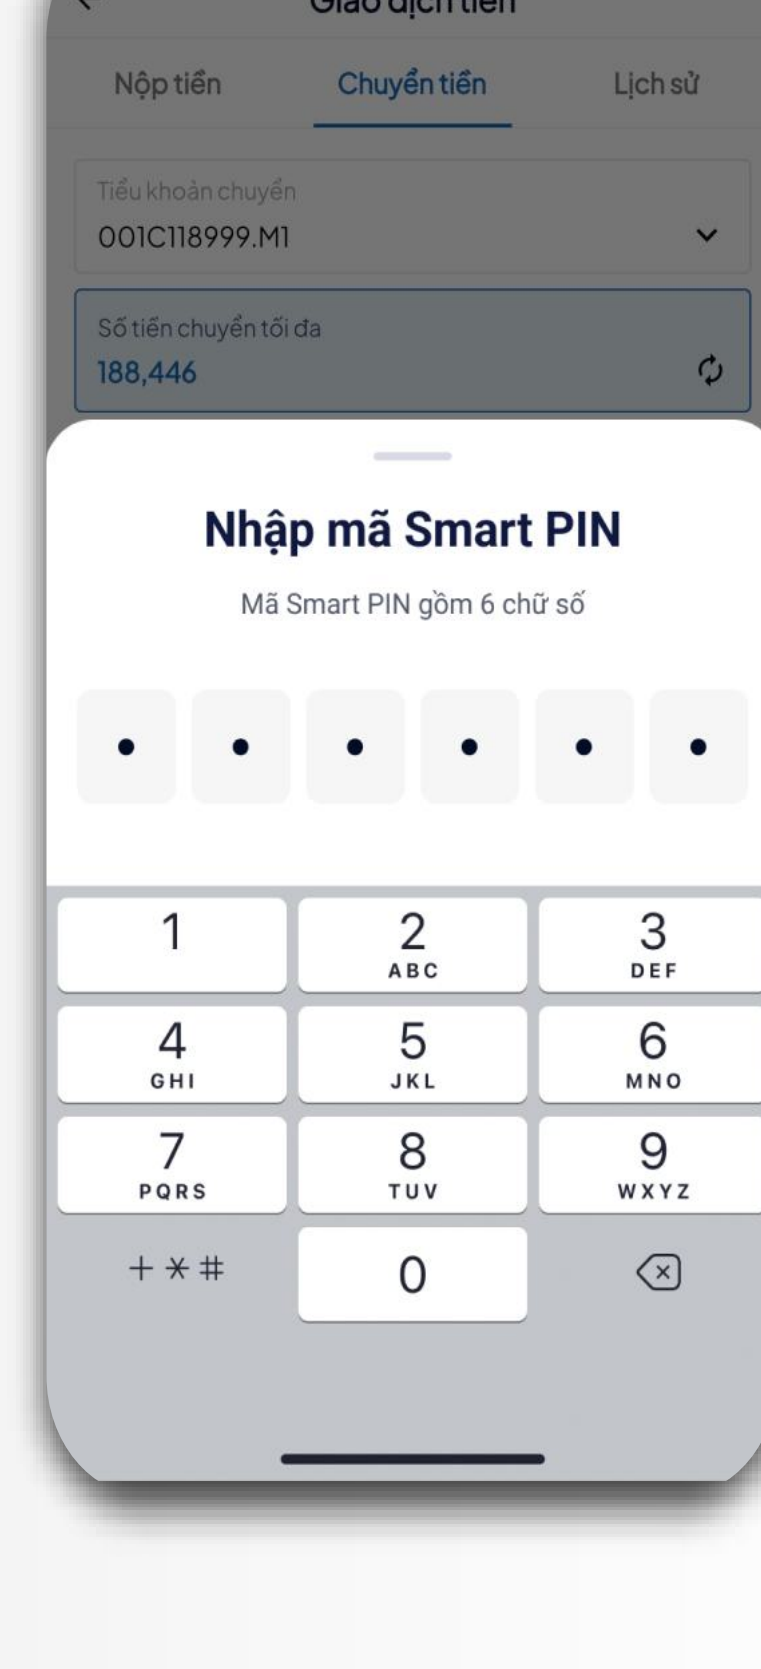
Giao dịch tiền

Nộp tiền
Chuyển tiền
Lịch sử

Tiểu khoản chuyển
001C118999.M1

Số tiền chuyển tối đa
188,446

Nhập mã Smart PIN
Mã Smart PIN gồm 6 chữ số

1
2 ABC
3 DEF
4 GHI
5 JKL
6 MNO
7 PQRS
8 TUV
9 WXYZ
+ * #
0